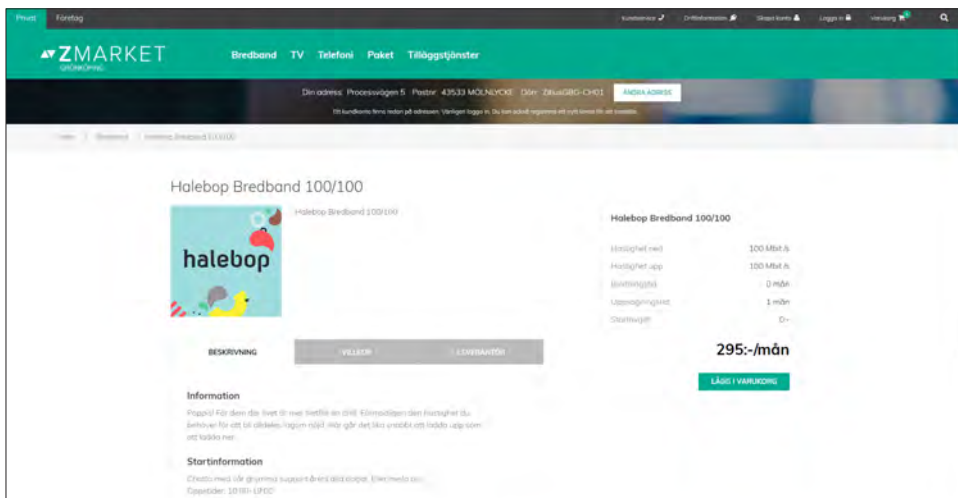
Privat Företag

Kundservice Driftinformation Skapa konto Logga in Varukorg

ZMARKET GÖTEBORG

Bredband TV Telefoni Paket Tilläggstjänster

Din adress: Processvägen 5 Postnr: 43533 MÖLNLYCKE Dörr: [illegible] ÄNDRA ADRESS

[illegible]

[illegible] / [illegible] / Halebop Bredband 100/100

Halebop Bredband 100/100

halebop

Halebop Bredband 100/100

Halebop Bredband 100/100

| | |
|---|---|
| Hastighet ned | 100 Mbit/s |
| Hastighet upp | 100 Mbit/s |
| Bindningstid | 0 mån |
| Uppsägningstid | 1 mån |
| Startavgift | 0:- |

295:-/mån

LÄGG I VARUKORG

BESKRIVNING VILLKOR LEVERANSTID

Information

Poppis! För dem där livet är mer Netflix än chill. Förmodligen den hastighet du behöver för att bli alldeles lagom nöjd. Här går det lika snabbt att ladda upp som att ladda ner.

Startinformation

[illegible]
Öppettider: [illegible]